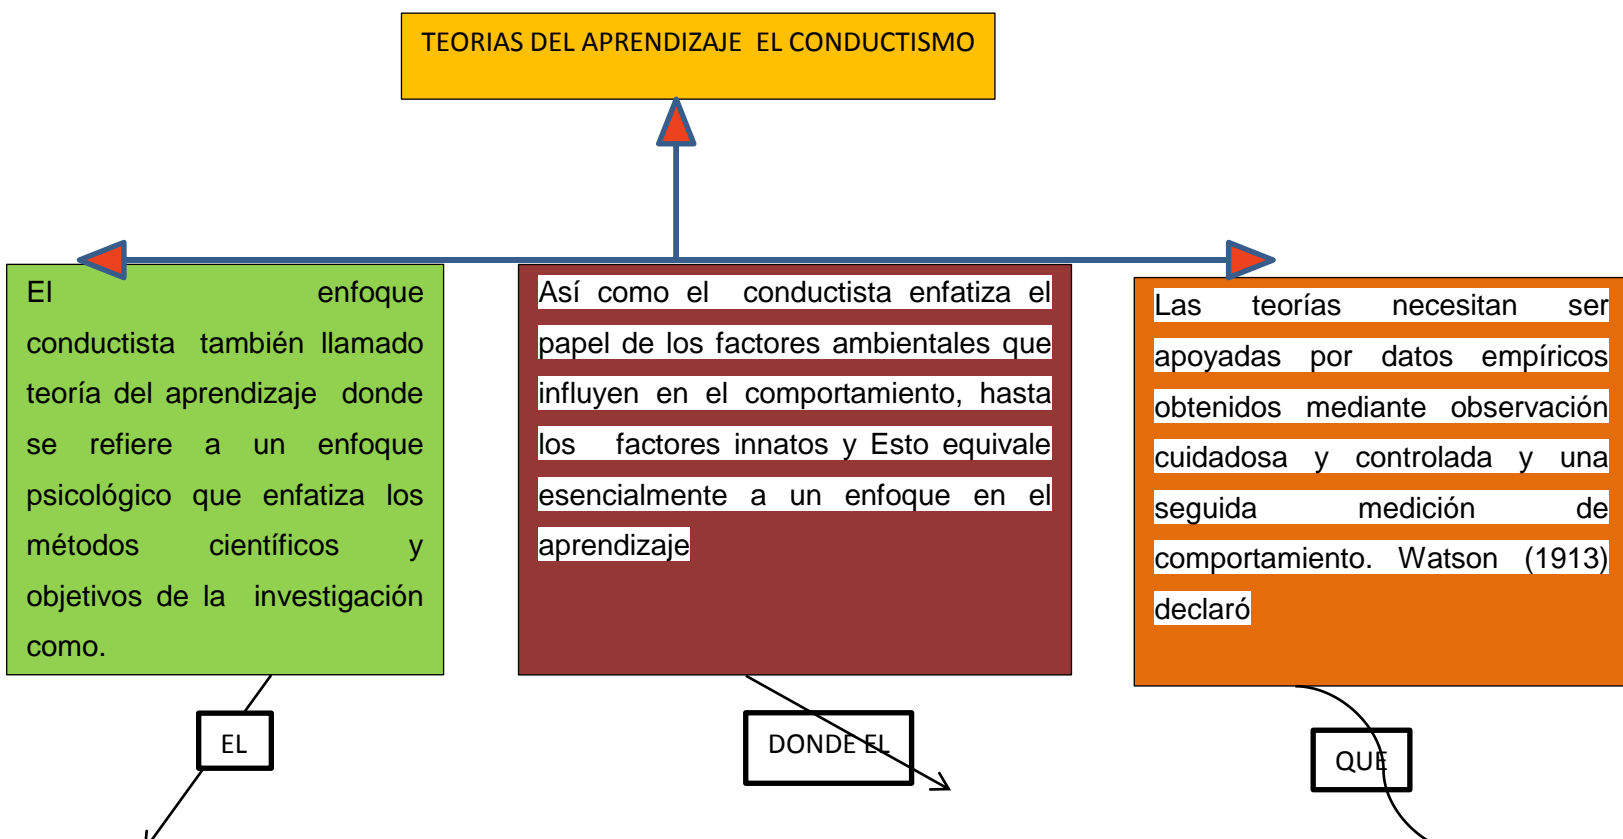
TEORIAS DEL APRENDIZAJE EL CONDUCTISMO

El enfoque conductista también llamado teoría del aprendizaje donde se refiere a un enfoque psicológico que enfatiza los métodos científicos y objetivos de la investigación como.

Así como el conductista enfatiza el papel de los factores ambientales que influyen en el comportamiento, hasta los factores innatos y Esto equivale esencialmente a un enfoque en el aprendizaje

Las teorías necesitan ser apoyadas por datos empíricos obtenidos mediante observación cuidadosa y controlada y una seguida medición de comportamiento. Watson (1913) declaró

EL

DONDE EL

QUE